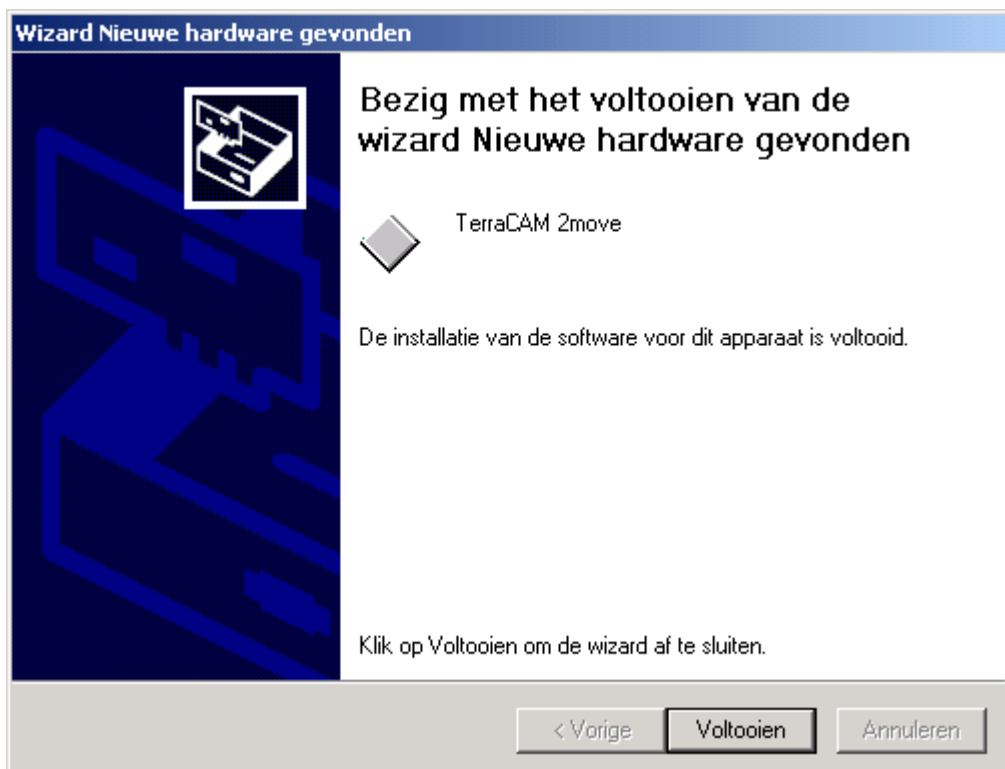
Wizard Nieuwe hardware gevonden

Bezig met het voltooien van de wizard Nieuwe hardware gevonden

TerraCAM 2move

De installatie van de software voor dit apparaat is voltooid.

Klik op Voltooien om de wizard af te sluiten.

< Vorige

Voltooien

Annuleren